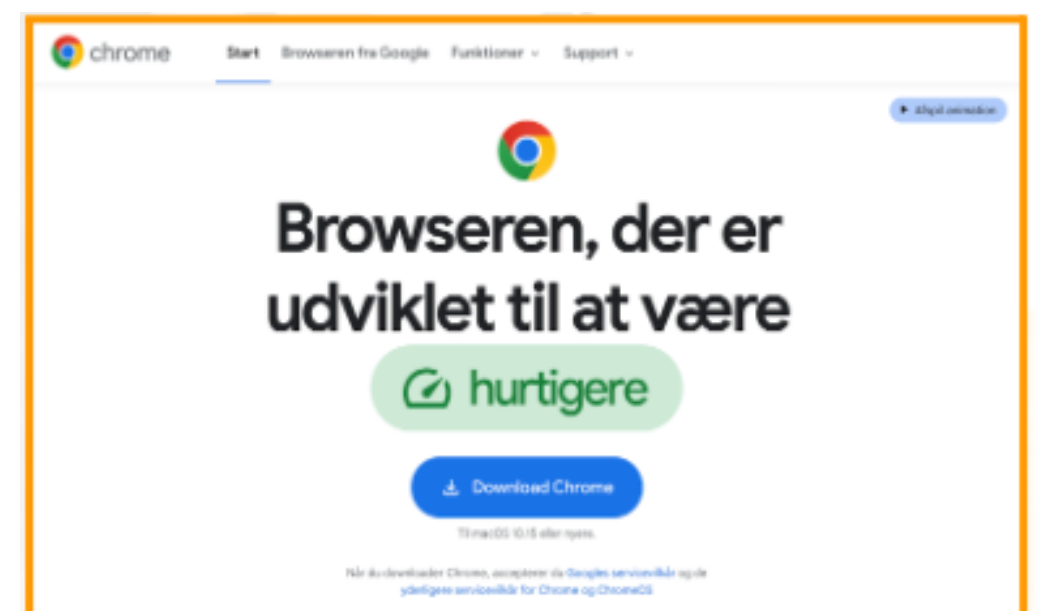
chrome Start Browseren fra Google Funktioner Support

Afspil animation

Browseren, der er udviklet til at være

hurtigere

Download Chrome

Til macOS 10.15 eller nyere.

Når du downloader Chrome, accepterer du Googles servicevilkår og de yderligere servicevilkår for Chrome og ChromeOS